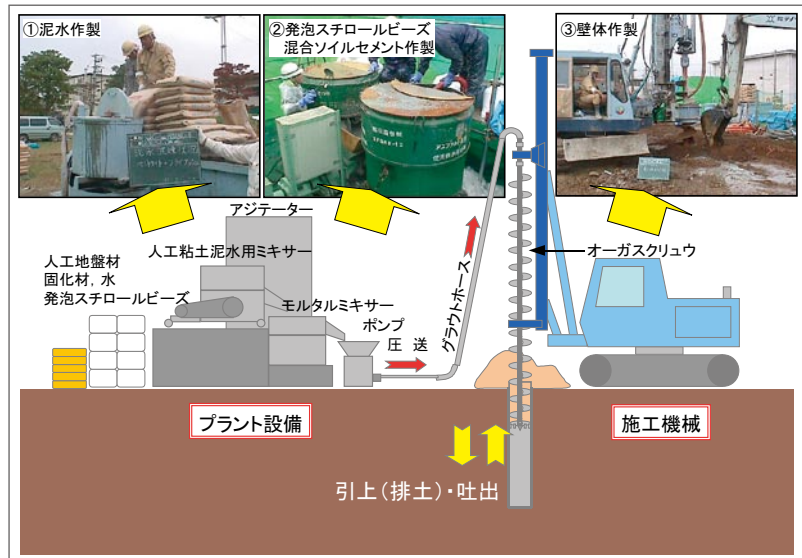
①泥水作製

②発泡スチロールビーズ
混合ソイルセメント作製

③壁体作製

アジテーター

人工粘土泥水用ミキサー

人工地盤材
固化材，水
発泡スチロールビーズ

モルタルミキサー

ポンプ

圧　送

グラウトホース

オーガスクリュウ

プラント設備

施工機械

引上（排土）・吐出